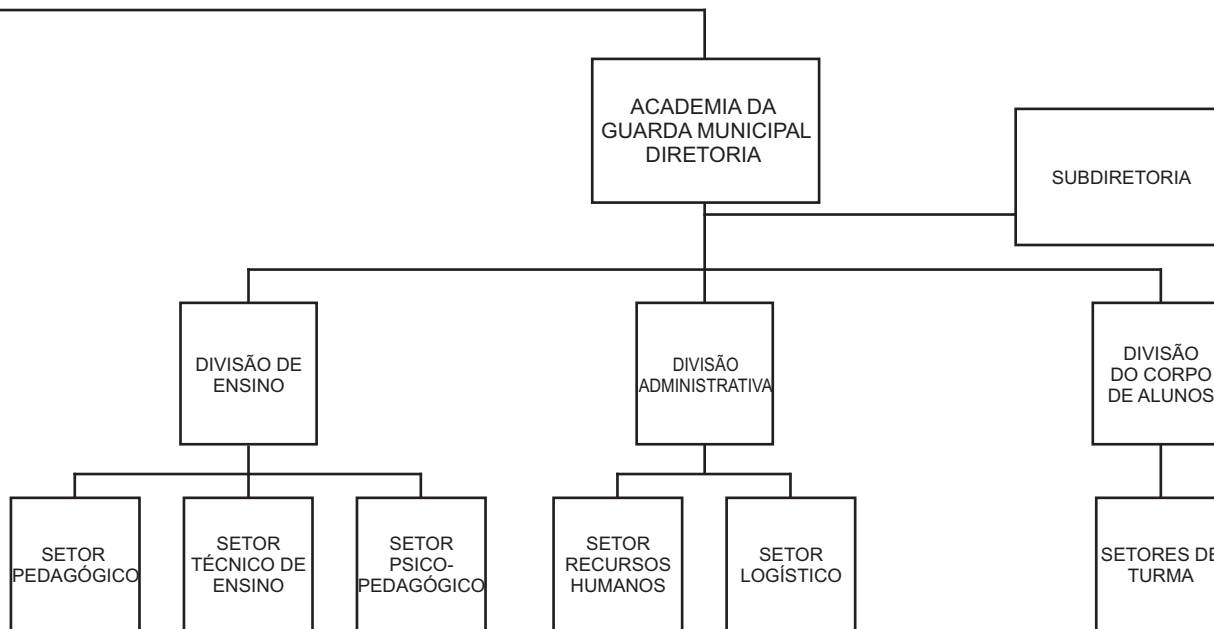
ACADEMIA DA GUARDA MUNICIPAL DIRETORIA

SUBDIRETORIA

DIVISÃO DE ENSINO

DIVISÃO ADMINISTRATIVA

DIVISÃO DO CORPO DE ALUNOS

SETOR PEDAGÓGICO

SETOR TÉCNICO DE ENSINO

SETOR PSICOPEDAGÓGICO

SETOR RECURSOS HUMANOS

SETOR LOGÍSTICO

SETORES DE TURMA